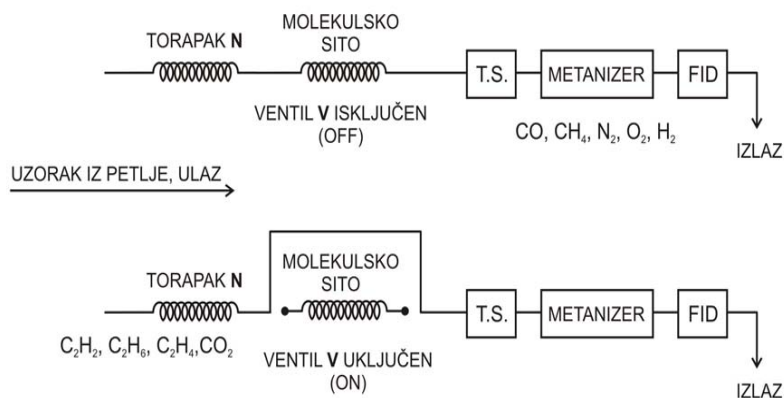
TORAPAK **N**

MOLEKULSKO SITO

T.S.

METANIZER

FID

VENTIL **V** ISKLJUČEN (OFF)

CO, $CH_4$, $N_2$, $O_2$, $H_2$

IZLAZ

UZORAK IZ PETLJE, ULAZ

TORAPAK **N**

MOLEKULSKO SITO

T.S.

METANIZER

FID

$C_2H_2$, $C_2H_6$, $C_2H_4$,$CO_2$

VENTIL **V** UKLJUČEN (ON)

IZLAZ